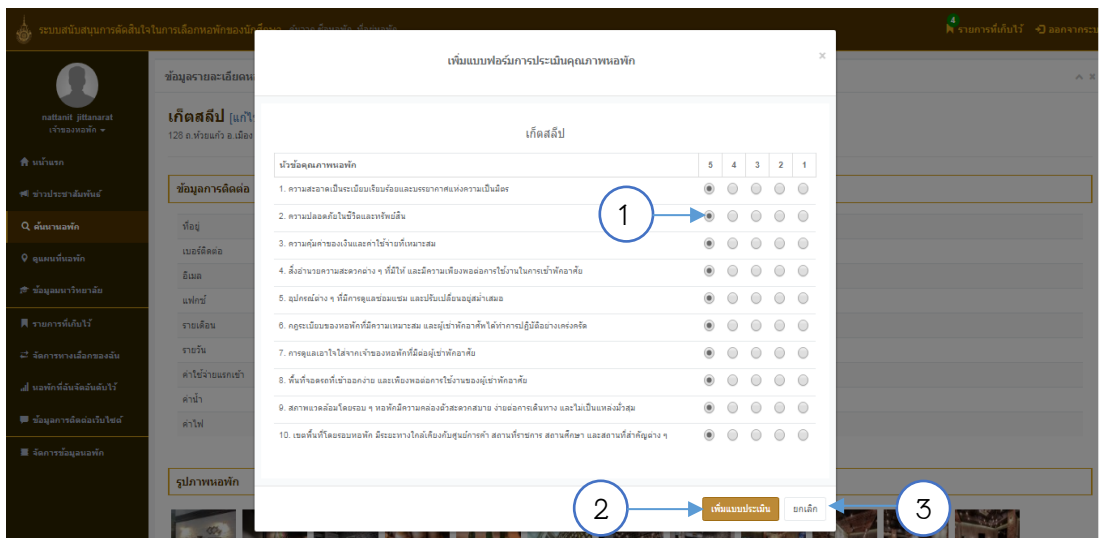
ระบบสนับสนุนการตัดสินใจในการเลือกหอพักของนักศึกษา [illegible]

4 รายการที่บันทึก ออกจากระบบ

nattanit jittanarat
เจ้าของหอพัก

หน้าแรก
ข่าวประชาสัมพันธ์
ค้นหาหอพัก
ดูแผนที่หอพัก
ข้อมูลมหาวิทยาลัย
รายการที่บันทึก
จัดการทางเลือกของฉัน
หอพักที่ฉันจัดอันดับไว้
ข้อมูลการติดต่อเว็บไซต์
จัดการข้อมูลหอพัก

ข้อมูลรายละเอียดห
เก็ตสลีป [แก้ไ
126 ต.ห้วยแก้ว อ.เมือง
ข้อมูลการติดต่อ
ที่อยู่
เบอร์ติดต่อ
อีเมล
แฟกซ์
รายเดือน
รายวัน
ค่าใช้จ่ายแรกเข้า
ค่าน้ำ
ค่าไฟ
รูปภาพหอพัก

เพิ่มแบบฟอร์มการประเมินคุณภาพหอพัก
×

เก็ตสลีป

| หัวข้อคุณภาพหอพัก | 5 | 4 | 3 | 2 | 1 |
|---|---|---|---|---|---|
| 1. ความสะอาดเป็นระเบียบเรียบร้อยและบรรยากาศแห่งความเป็นมิตร | | | | | |
| 2. ความปลอดภัยในชีวิตและทรัพย์สิน | | | | | |
| 3. ความคุ้มค่าของเงินและค่าใช้จ่ายที่เหมาะสม | | | | | |
| 4. สิ่งอำนวยความสะดวกต่าง ๆ ที่มีให้ และมีความเพียงพอต่อการใช้งานในการเข้าพักอาศัย | | | | | |
| 5. อุปกรณ์ต่าง ๆ ที่มีการดูแลซ่อมแซม และปรับเปลี่ยนอยู่สม่ำเสมอ | | | | | |
| 6. กฎระเบียบของหอพักที่มีความเหมาะสม และผู้เข้าพักอาศัยได้ทำการปฏิบัติอย่างเคร่งครัด | | | | | |
| 7. การดูแลเอาใจใส่จากเจ้าของหอพักที่มีต่อผู้เข้าพักอาศัย | | | | | |
| 8. พื้นที่จอดรถที่เข้าออกง่าย และเพียงพอต่อการใช้งานของผู้เข้าพักอาศัย | | | | | |
| 9. สภาพแวดล้อมโดยรอบ ๆ หอพักมีความคล่องตัวสะดวกสบาย ง่ายต่อการเดินทาง และไม่เป็นแหล่งมั่วสุม | | | | | |
| 10. เขตพื้นที่โดยรอบหอพัก มีระยะทางใกล้เคียงกับศูนย์การค้า สถานที่ราชการ สถานศึกษา และสถานที่สำคัญต่าง ๆ | | | | | |

1
2
3

เพิ่มแบบประเมิน
ยกเลิก